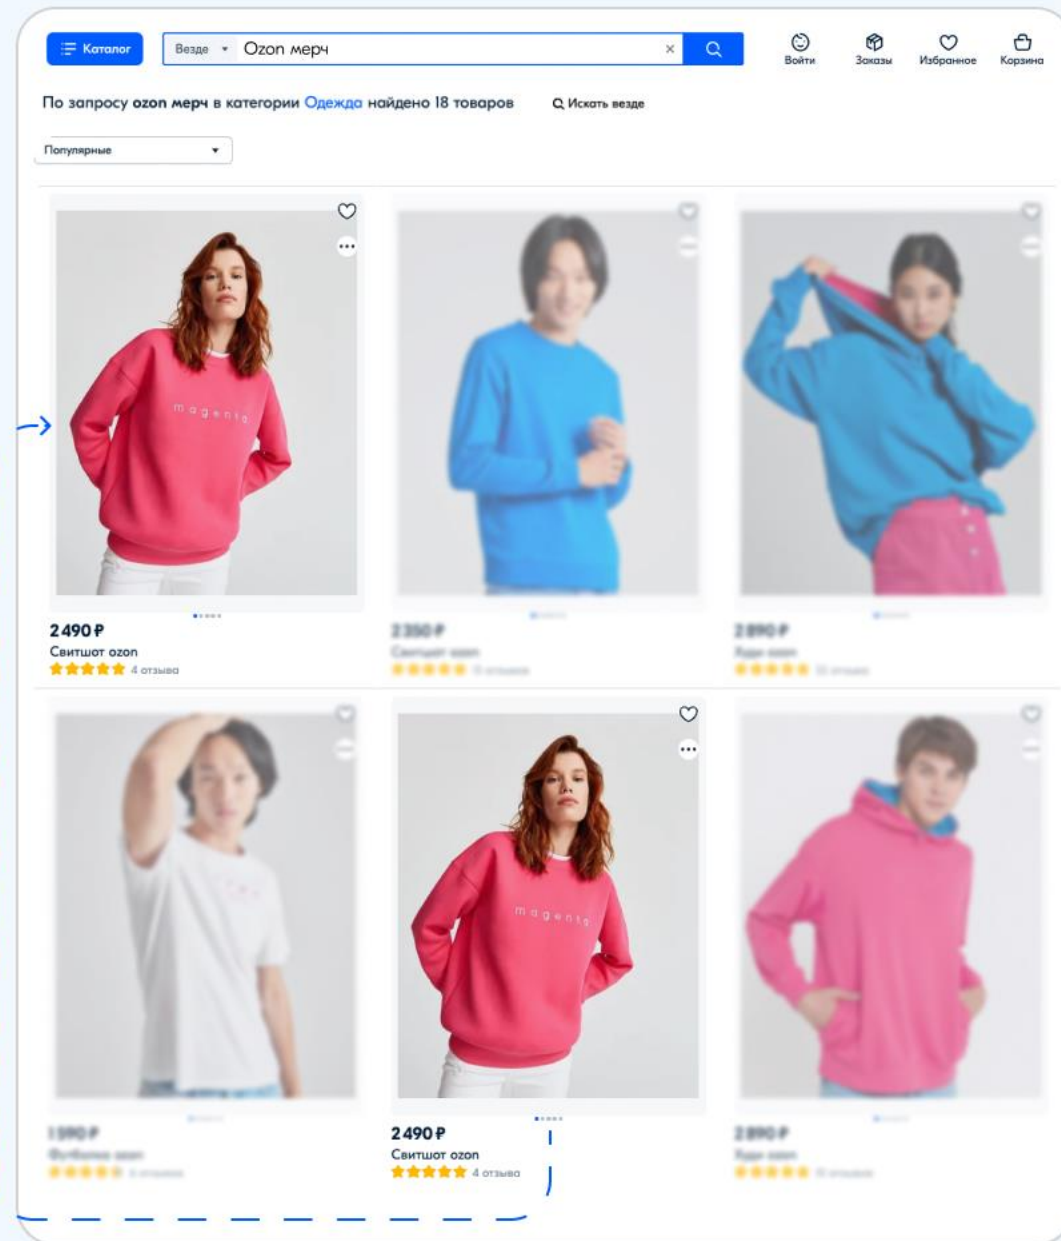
Каталог Везде Ozon мерч × Войти Заказы Избранное Корзина

По запросу ozon мерч в категории Одежда найдено 18 товаров Искать везде

Популярные

magenta

2 490 ₽
Свитшот ozon
4 отзыва

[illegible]

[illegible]

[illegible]

magenta

2 490 ₽
Свитшот ozon
4 отзыва

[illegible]